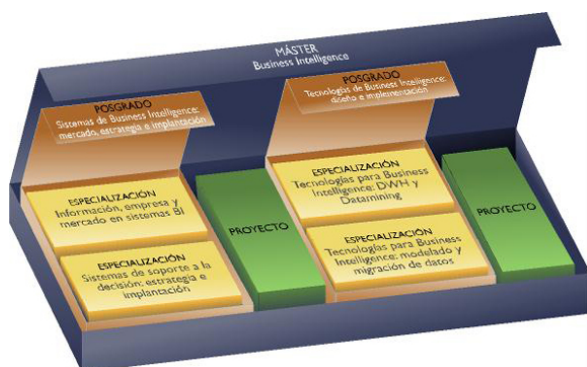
MÁSTER
Business Intelligence

POSGRADO
Sistemas de Business Intelligence: mercado, estrategia e implantación

ESPECIALIZACIÓN
Información, empresa y mercado en sistemas BI

ESPECIALIZACIÓN
Sistemas de soporte a la decisión: estrategia e implantación

PROYECTO

POSGRADO
Tecnologías de Business Intelligence: diseño e implementación

ESPECIALIZACIÓN
Tecnologías para Business Intelligence: DWH y Datamining

ESPECIALIZACIÓN
Tecnologías para Business Intelligence: modelado y migración de datos

PROYECTO